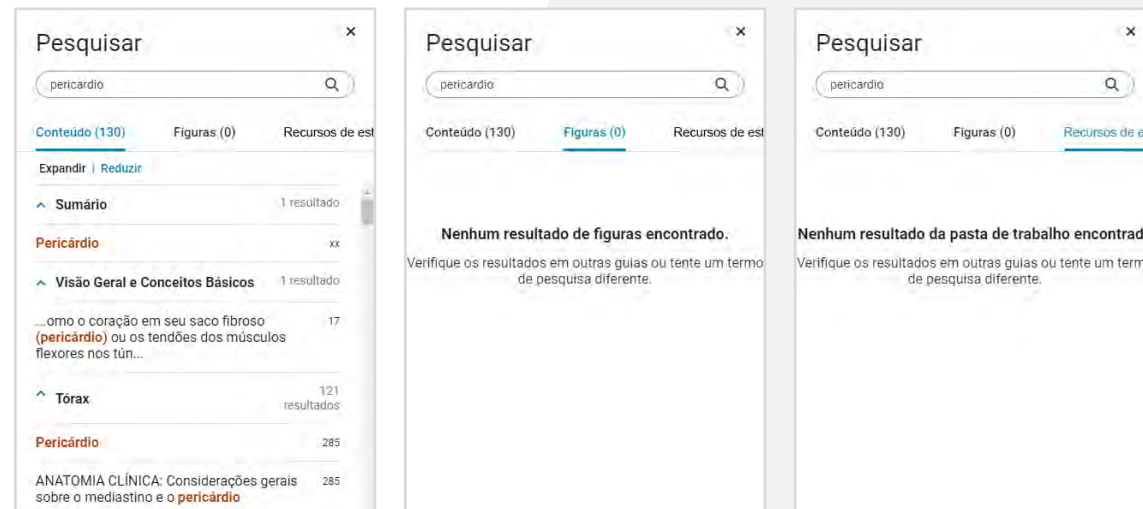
Pesquisar
×
pericardio
Conteúdo (130) Figuras (0) Recursos de est
Expandir | Reduzir
^ Sumário 1 resultado
Pericárdio xx
^ Visão Geral e Conceitos Básicos 1 resultado
...omo o coração em seu saco fibroso (pericárdio) ou os tendões dos músculos flexores nos tún... 17
^ Tórax 121 resultados
Pericárdio 285
ANATOMIA CLÍNICA: Considerações gerais sobre o mediastino e o pericárdio 285

Pesquisar
×
pericardio
Conteúdo (130) Figuras (0) Recursos de est
Nenhum resultado de figuras encontrado.
Verifique os resultados em outras guias ou tente um termo de pesquisa diferente.

Pesquisar
×
pericardio
Conteúdo (130) Figuras (0) Recursos de e
Nenhum resultado da pasta de trabalho encontrad
Verifique os resultados em outras guias ou tente um term de pesquisa diferente.